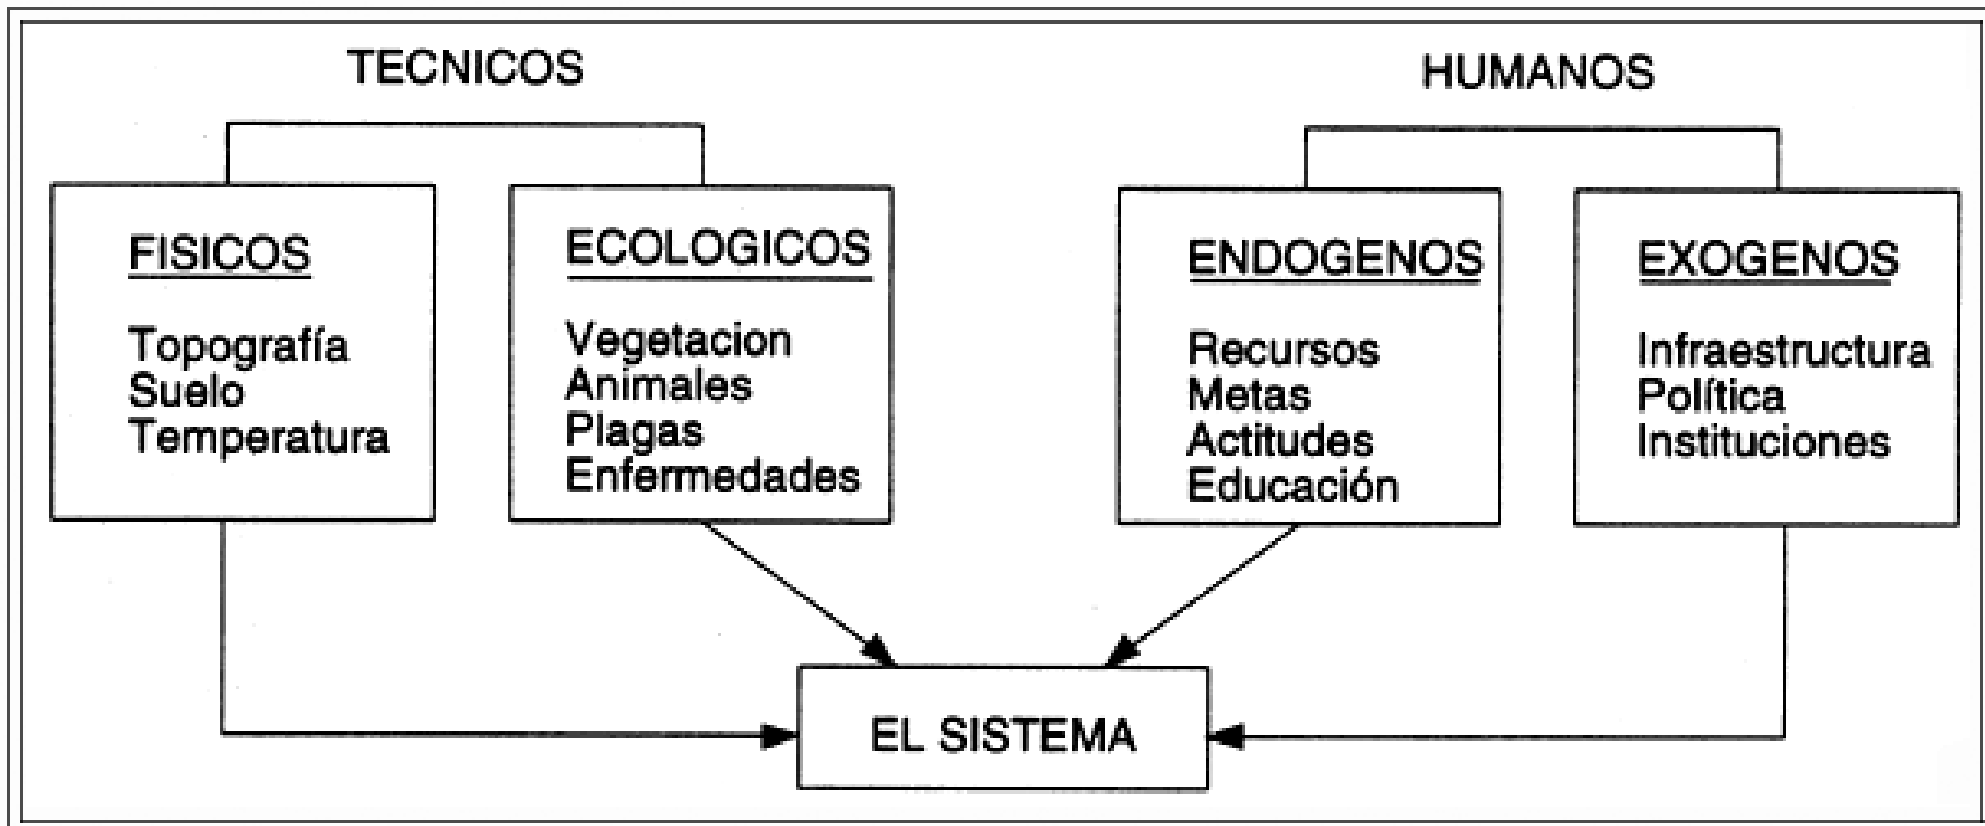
TECNICOS

HUMANOS

FISICOS

Topografía
Suelo
Temperatura

ECOLOGICOS

Vegetacion
Animales
Plagas
Enfermedades

ENDOGENOS

Recursos
Metas
Actitudes
Educación

EXOGENOS

Infraestructura
Política
Instituciones

EL SISTEMA